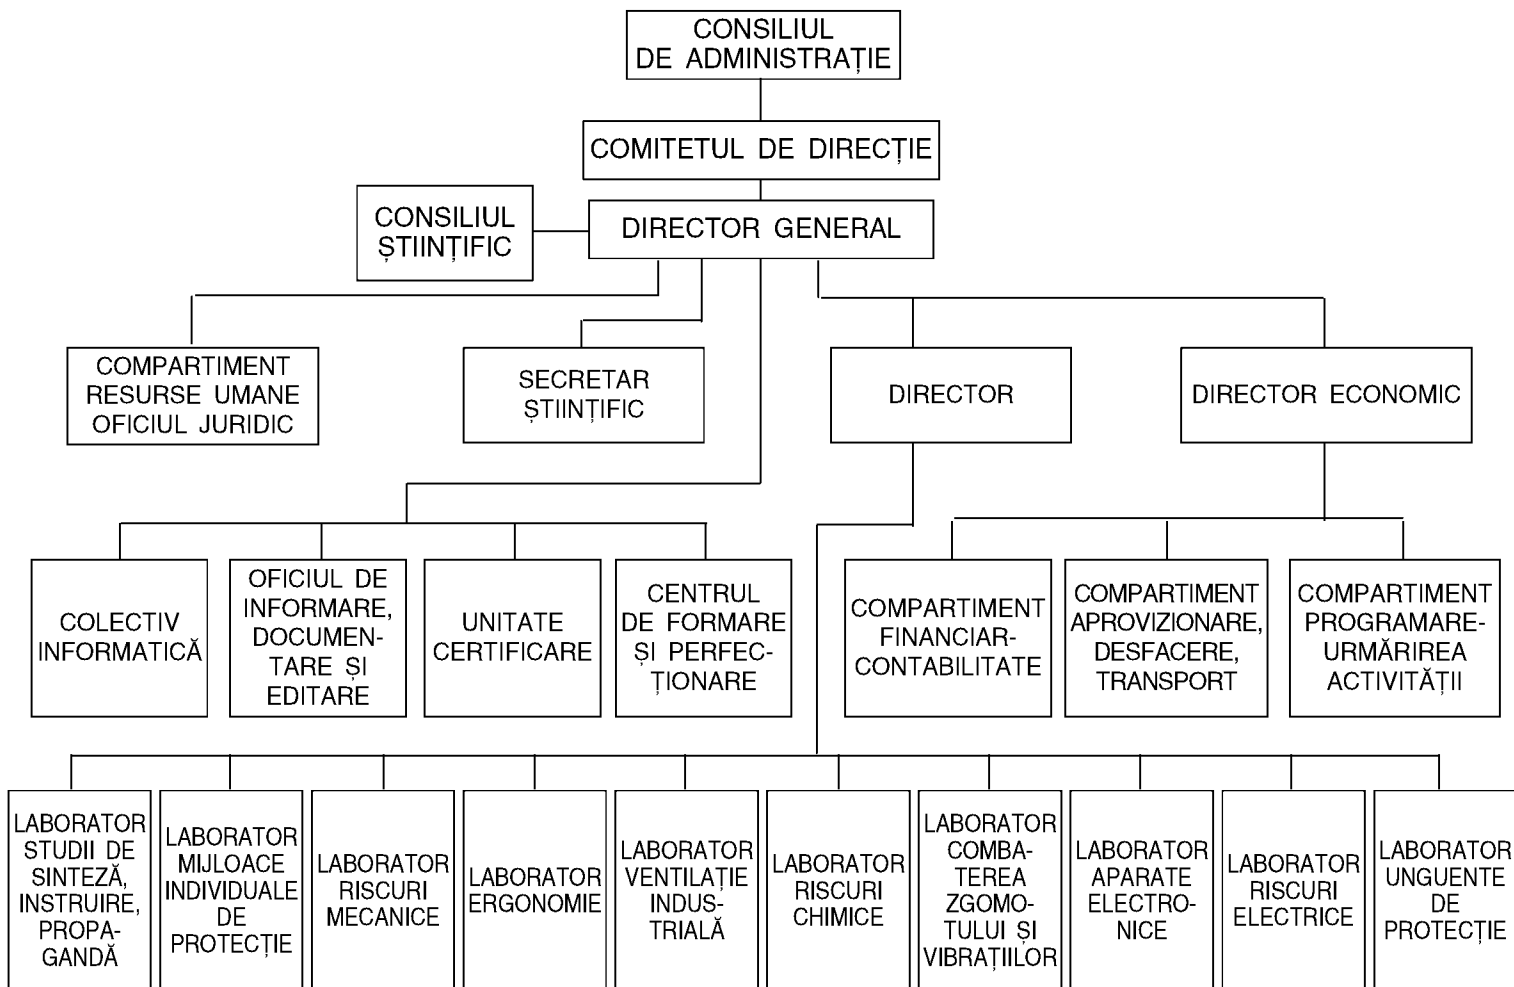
CONSILIUL DE ADMINISTRAȚIE

COMITETUL DE DIRECȚIE

CONSILIUL ȘTIINȚIFIC

DIRECTOR GENERAL

COMPARTIMENT RESURSE UMANE OFICIUL JURIDIC

SECRETAR ȘTIINȚIFIC

DIRECTOR

DIRECTOR ECONOMIC

COLECTIV INFORMATICĂ

OFICIUL DE INFORMARE, DOCUMENTARE ȘI EDITARE

UNITATE CERTIFICARE

CENTRUL DE FORMARE ȘI PERFECȚIONARE

COMPARTIMENT FINANCIAR-CONTABILITATE

COMPARTIMENT APROVIZIONARE, DESFACERE, TRANSPORT

COMPARTIMENT PROGRAMARE-URMĂRIREA ACTIVITĂȚII

LABORATOR STUDII DE SINTEZĂ, INSTRUIRE, PROPAGANDĂ

LABORATOR MIJLOACE INDIVIDUALE DE PROTECȚIE

LABORATOR RISCURI MECANICE

LABORATOR ERGONOMIE

LABORATOR VENTILAȚIE INDUSTRIALĂ

LABORATOR RISCURI CHIMICE

LABORATOR COMBATEREA ZGOMOTULUI ȘI VIBRAȚIILOR

LABORATOR APARATE ELECTRONICE

LABORATOR RISCURI ELECTRICE

LABORATOR UNGUENTE DE PROTECȚIE